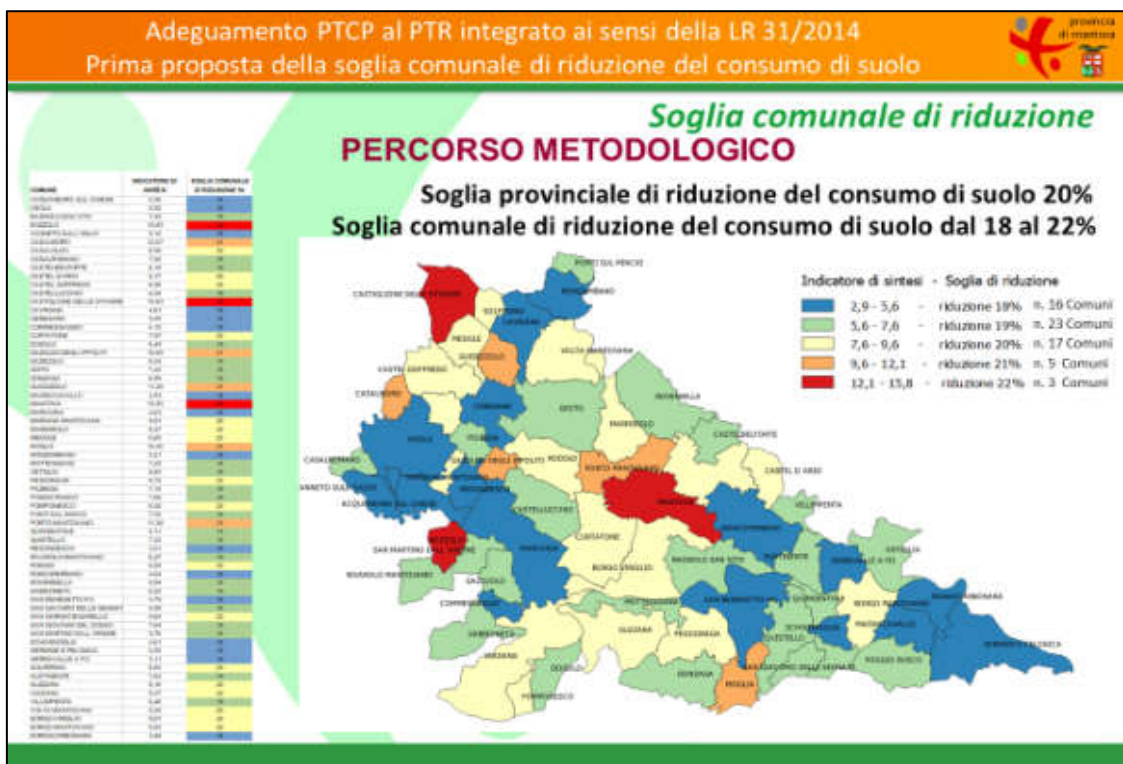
Adeguamento PTCP al PTR integrato ai sensi della LR 31/2014
Prima proposta della soglia comunale di riduzione del consumo di suolo

provincia di mantova

Soglia comunale di riduzione

PERCORSO METODOLOGICO

Soglia provinciale di riduzione del consumo di suolo 20%
Soglia comunale di riduzione del consumo di suolo dal 18 al 22%

Indicatore di sintesi - Soglia di riduzione
2,9 - 5,6 - riduzione 18% n. 16 Comuni
5,6 - 7,6 - riduzione 19% n. 23 Comuni
7,6 - 9,6 - riduzione 20% n. 17 Comuni
9,6 - 12,1 - riduzione 21% n. 5 Comuni
12,1 - 15,8 - riduzione 22% n. 3 Comuni

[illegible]